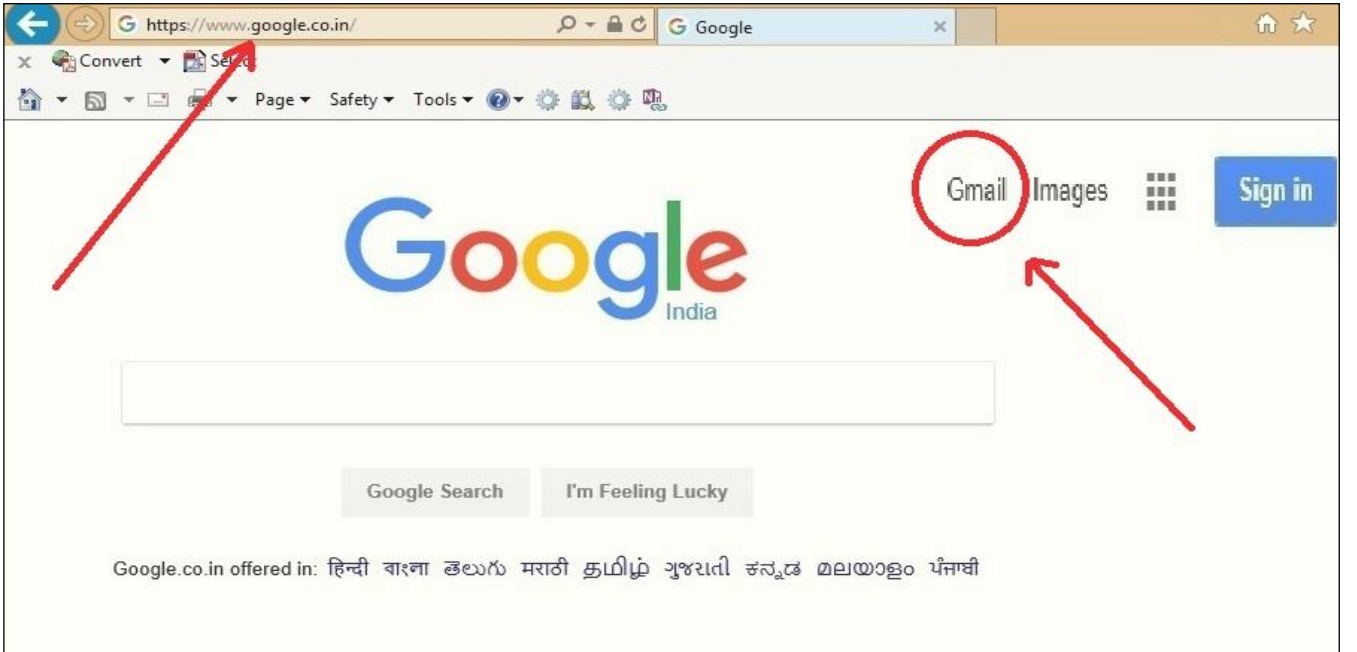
https://www.google.co.in/

Google

Convert Select

Page Safety Tools

Gmail Images Sign in

Google
India

Google Search I'm Feeling Lucky

Google.co.in offered in: हिन्दी বাংলা తెలుగు मराठी தமிழ் ગુજરાતી ಕನ್ನಡ മലയാളം ਪੰਜਾਬੀ